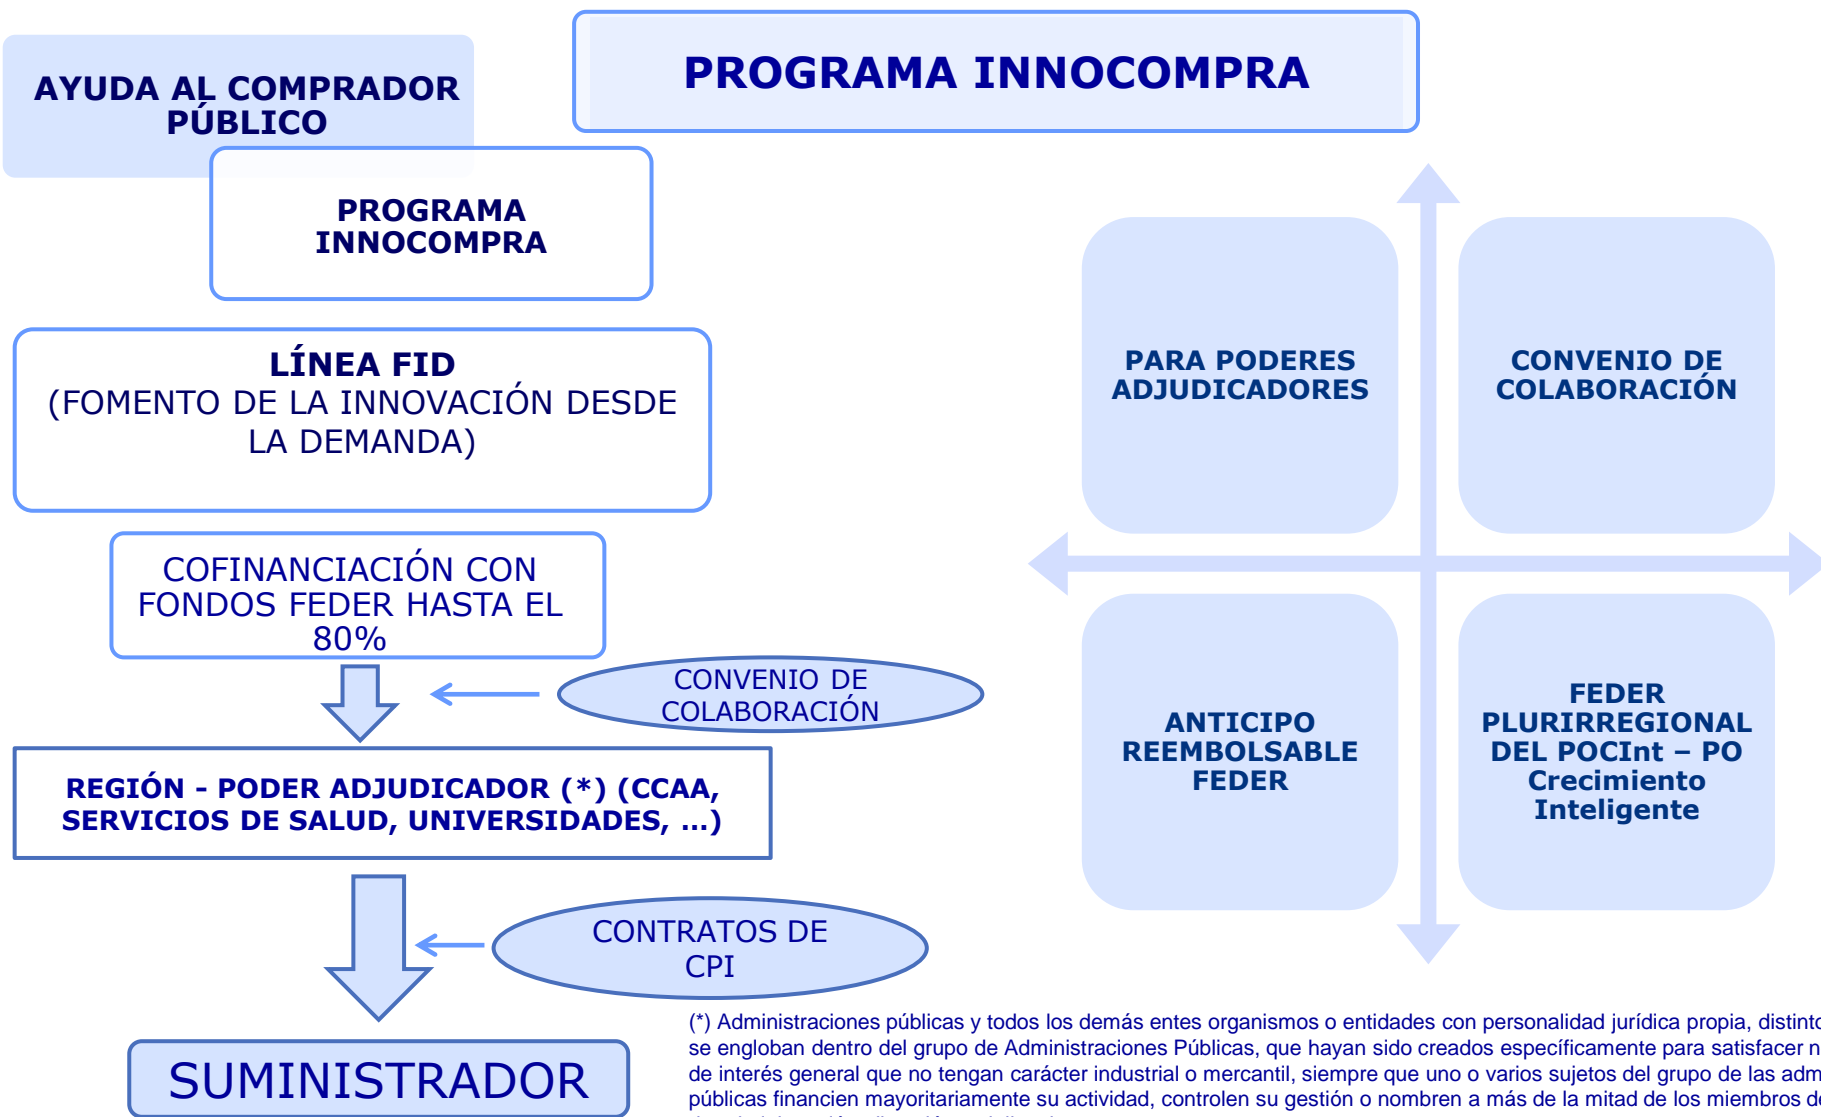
AYUDA AL COMPRADOR PÚBLICO

PROGRAMA INNOCOMPRA

PROGRAMA INNOCOMPRA

LÍNEA FID
(FOMENTO DE LA INNOVACIÓN DESDE LA DEMANDA)

COFINANCIACIÓN CON FONDOS FEDER HASTA EL 80%

CONVENIO DE COLABORACIÓN

REGIÓN - PODER ADJUDICADOR (*) (CCAA, SERVICIOS DE SALUD, UNIVERSIDADES, …)

CONTRATOS DE CPI

SUMINISTRADOR

PARA PODERES ADJUDICADORES

CONVENIO DE COLABORACIÓN

ANTICIPO REEMBOLSABLE FEDER

FEDER PLURIRREGIONAL DEL POCInt – PO Crecimiento Inteligente

(*) Administraciones públicas y todos los demás entes organismos o entidades con personalidad jurídica propia, distint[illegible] se engloban dentro del grupo de Administraciones Públicas, que hayan sido creados específicamente para satisfacer n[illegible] de interés general que no tengan carácter industrial o mercantil, siempre que uno o varios sujetos del grupo de las adm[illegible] públicas financien mayoritariamente su actividad, controlen su gestión o nombren a más de la mitad de los miembros d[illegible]